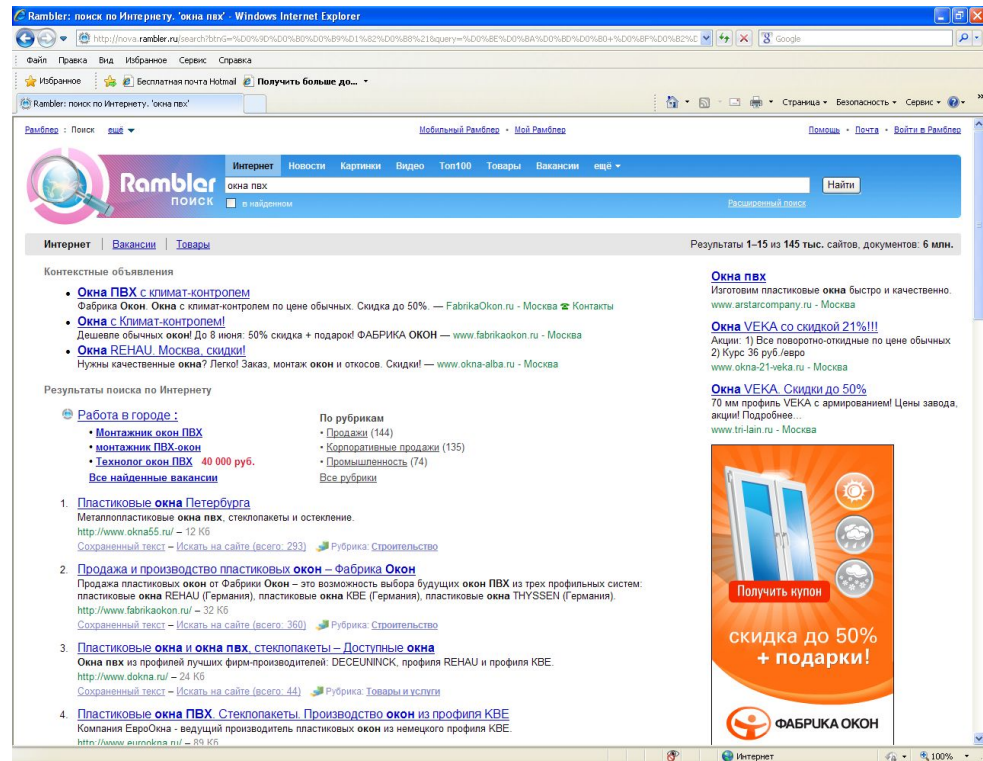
Rambler: поиск по Интернету. 'окна пвх' - Windows Internet Explorer

http://nova.rambler.ru/search?btnG=%D0%9D%D0%B0%D0%B9%D1%82%D0%B8%21&query=%D0%BE%D0%BA%D0%BD%D0%B0+%D0%BF%D0%B2%D1

Google

Файл Правка Вид Избранное Сервис Справка

Избранное Бесплатная почта Hotmail Получить больше до...

Rambler: поиск по Интернету. 'окна пвх'

Страница Безопасность Сервис

Рамблер : Поиск ещё

Мобильный Рамблер • Мой Рамблер

Помощь • Почта • Войти в Рамблер

Rambler поиск

Интернет Новости Картинки Видео Топ100 Товары Вакансии ещё

окна пвх

Найти

в найденном

Расширенный поиск

Интернет | Вакансии | Товары

Результаты 1–15 из 145 тыс. сайтов, документов: 6 млн.

Контекстные объявления

• Окна ПВХ с климат-контролем
Фабрика Окон. Окна с климат-контролем по цене обычных. Скидка до 50%. — FabrikaOkon.ru - Москва Контакты

• Окна с Климат-контролем!
Дешевле обычных окон! До 8 июня: 50% скидка + подарок! ФАБРИКА ОКОН — www.fabrikaokon.ru - Москва

• Окна REHAU. Москва, скидки!
Нужны качественные окна? Легко! Заказ, монтаж окон и откосов. Скидки! — www.okna-alba.ru - Москва

Результаты поиска по Интернету

Работа в городе :
• Монтажник окон ПВХ
• монтажник ПВХ-окон
• Технолог окон ПВХ 40 000 руб.
Все найденные вакансии

По рубрикам
• Продажи (144)
• Корпоративные продажи (135)
• Промышленность (74)
Все рубрики

1. Пластиковые окна Петербурга
Металлопластиковые окна пвх, стеклопакеты и остекление.
http://www.okna55.ru/ – 12 Кб
Сохраненный текст – Искать на сайте (всего: 293) Рубрика: Строительство

2. Продажа и производство пластиковых окон – Фабрика Окон
Продажа пластиковых окон от Фабрики Окон – это возможность выбора будущих окон ПВХ из трех профильных систем: пластиковые окна REHAU (Германия), пластиковые окна KBE (Германия), пластиковые окна THYSSEN (Германия).
http://www.fabrikaokon.ru/ – 32 Кб
Сохраненный текст – Искать на сайте (всего: 360) Рубрика: Строительство

3. Пластиковые окна и окна пвх, стеклопакеты – Доступные окна
Окна пвх из профилей лучших фирм-производителей: DECEUNINCK, профиля REHAU и профиля KBE.
http://www.dokna.ru/ – 24 Кб
Сохраненный текст – Искать на сайте (всего: 44) Рубрика: Товары и услуги

4. Пластиковые окна ПВХ. Стеклопакеты. Производство окон из профиля KBE
Компания ЕвроОкна - ведущий производитель пластиковых окон из немецкого профиля KBE.
http://www.eurookna.ru/ – 89 Кб

Окна пвх
Изготовим пластиковые окна быстро и качественно.
www.arstarcompany.ru - Москва

Окна VEKA со скидкой 21%!!!
Акции: 1) Все поворотно-откидные по цене обычных 2) Курс 36 руб./евро
www.okna-21-veka.ru - Москва

Окна VEKA. Скидки до 50%
70 мм профиль VEKA с армированием! Цены завода, акции! Подробнее...
www.tri-lain.ru - Москва

Получить купон
скидка до 50% + подарки!
ФАБРИКА ОКОН

Интернет 100%